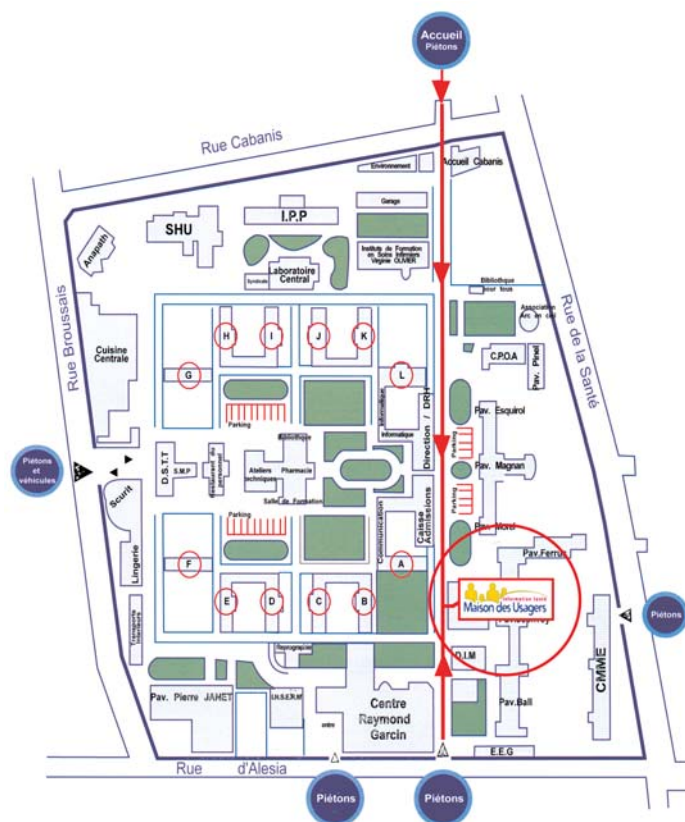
Accueil
Piétons

Rue Cabanis

Environnement
Accueil Cabanis
Garage
SHU
I.P.P
Anapath
Institut de Formation en Soins Infirmiers Virginie OLIVIER
Laboratoire Central
Syndicats
Bibliothèque
Association
C.P.O.A
Pav. Pinel
Rue Broussais
Rue de la Santé
Cuisine Centrale
H
I
J
K
G
L
Parking
Informatique
Direction / DRH
Pav. Esquirol
Pav. Magnan
Piétons et véhicules
D.S.T.T
S.M.P
Restaurant du personnel
Bibliothèque
Ateliers techniques
Pharmacie
Salle de Formation
Parking
Parking
Parking
Scurit
Lingerie
Caisse Admissions
Communication
Pav. Morel
Pav. Ferrus
F
E
D
C
B
A
Information Santé
Maison des Usagers
Piétons
Transports intérieurs
Reprographie
O.I.M
CMME
Pav. Pierre JAHET
I.N.S.E.R.M
Centre Raymond Garcin
Pav.Ball
E.E.G
Rue d'Alesia
Piétons
Piétons